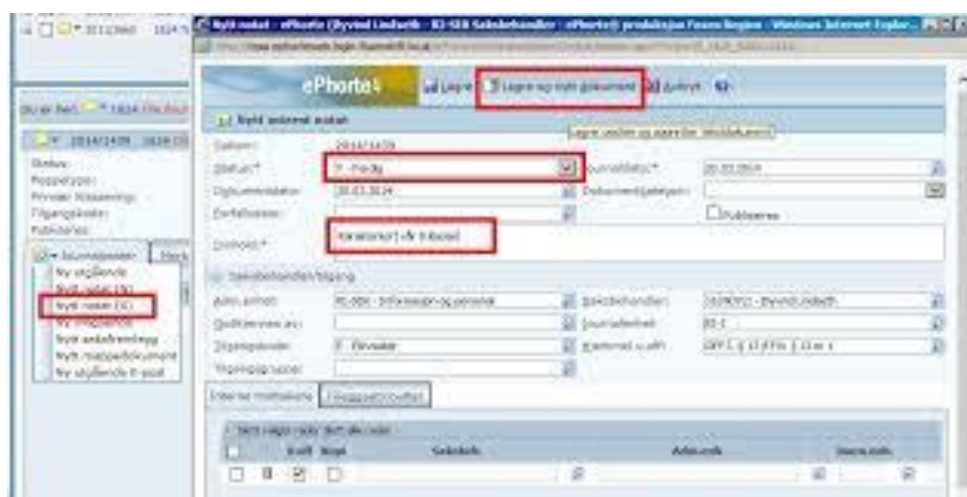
Nytt notat - ePhorte (Øyvind Lindseth - IO-SEB Saksbehandler - ePhorte® produksjon Fosen Region - Windows Internet Explorer

ePhorte4

Lagre

Lagre og nytt dokument

Avbryt

Lagre endrin og åpne(for Word)dokument

Nytt internt notat

Datum: 2014/1439

Status*: F - Ferdig

Journaldato*: 20.03.2014

Dokumentdato: 20.03.2014

Dokumentkategori:

Forfallsdato:

Publiseres

Innhold*: Kandidater vår in bassel

Saksbehandler/tilgang

Adm.enhet: IO-SEB - Virksomhet og personal

Saksbehandler: 20/6072 - Øyvind Lindseth

Godkjennes av:

Journalenhet: IO-1

Tilgangskode: F - Fortrolig

Kontonummer: OFF-L § 13 jf Fvl § 13 ledd 1

Tilgangsgruppe:

Interne mottakere

Tilleggsinformasjon

Status

Type:

Journalpost

Ny utgående

Nytt inngående

Nytt notat (X)

Ny inngående

Nytt saksframlegg

Nytt møtedokument

Ny utgående E-post

Kopi

Saksbeh.

Adm.enh.

Journalenh.